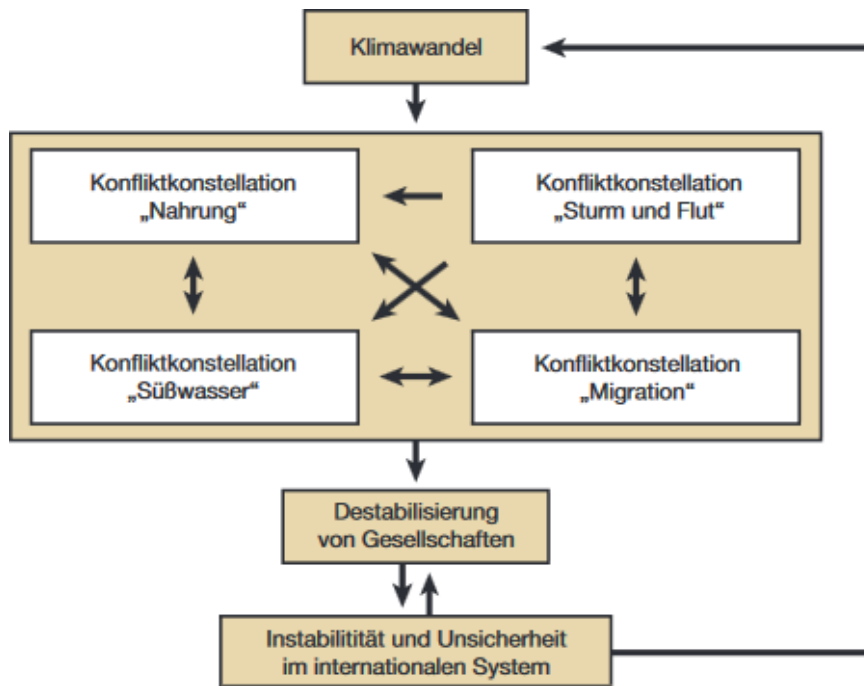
Klimawandel

Konfliktkonstellation „Nahrung“

Konfliktkonstellation „Sturm und Flut“

Konfliktkonstellation „Süßwasser“

Konfliktkonstellation „Migration“

Destabilisierung von Gesellschaften

Instabilitität und Unsicherheit im internationalen System